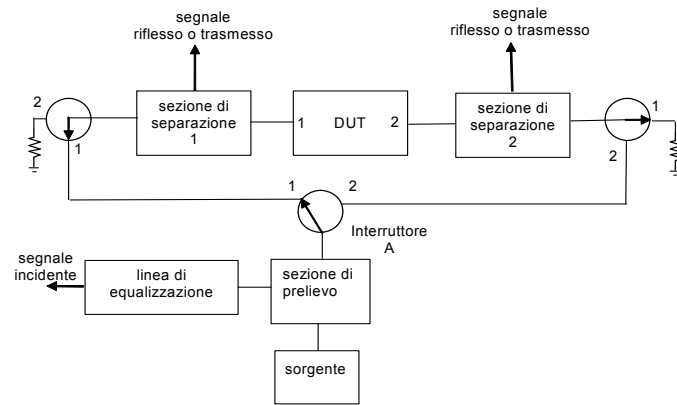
segnale
riflesso o trasmesso

segnale
riflesso o trasmesso

2

sezione di
separazione
1

1 DUT 2

sezione di
separazione
2

1

1

2

1 2

Interruttore
A

segnale
incidente

linea di
equalizzazione

sezione di
prelievo

sorgente